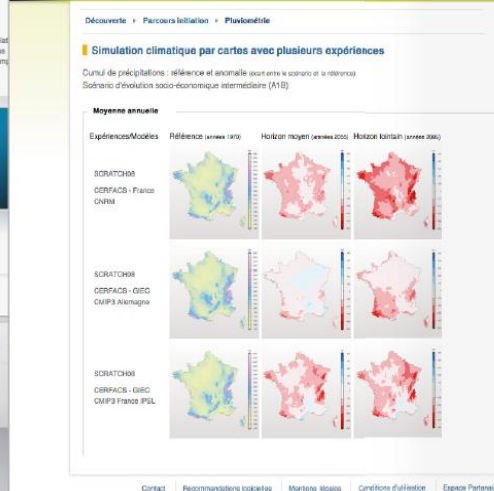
Découverte • Parcours initiation • Pluviométrie

Simulation climatique par cartes avec plusieurs expériences

Cumul de précipitations : référence et anomalie (écart entre le scénario et la référence)
Scénario d'évolution socio-économique intermédiaire (A1B)

Moyenne annuelle

| Expériences/Modèles | Référence (années 1970) | Horizon moyen (années 2055) | Horizon lointain (années 2085) |
|---|---|---|---|
| SCRATCH08 CERFACS - France CNRM | | | |
| SCRATCH08 CERFACS - GIEC CMIP3 Allemagne | | | |
| SCRATCH08 CERFACS - GIEC CMIP3 France IPSL | | | |

Contact | Recommandations logicielles | Mentions légales | Conditions d'utilisation | Espace Partenai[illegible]